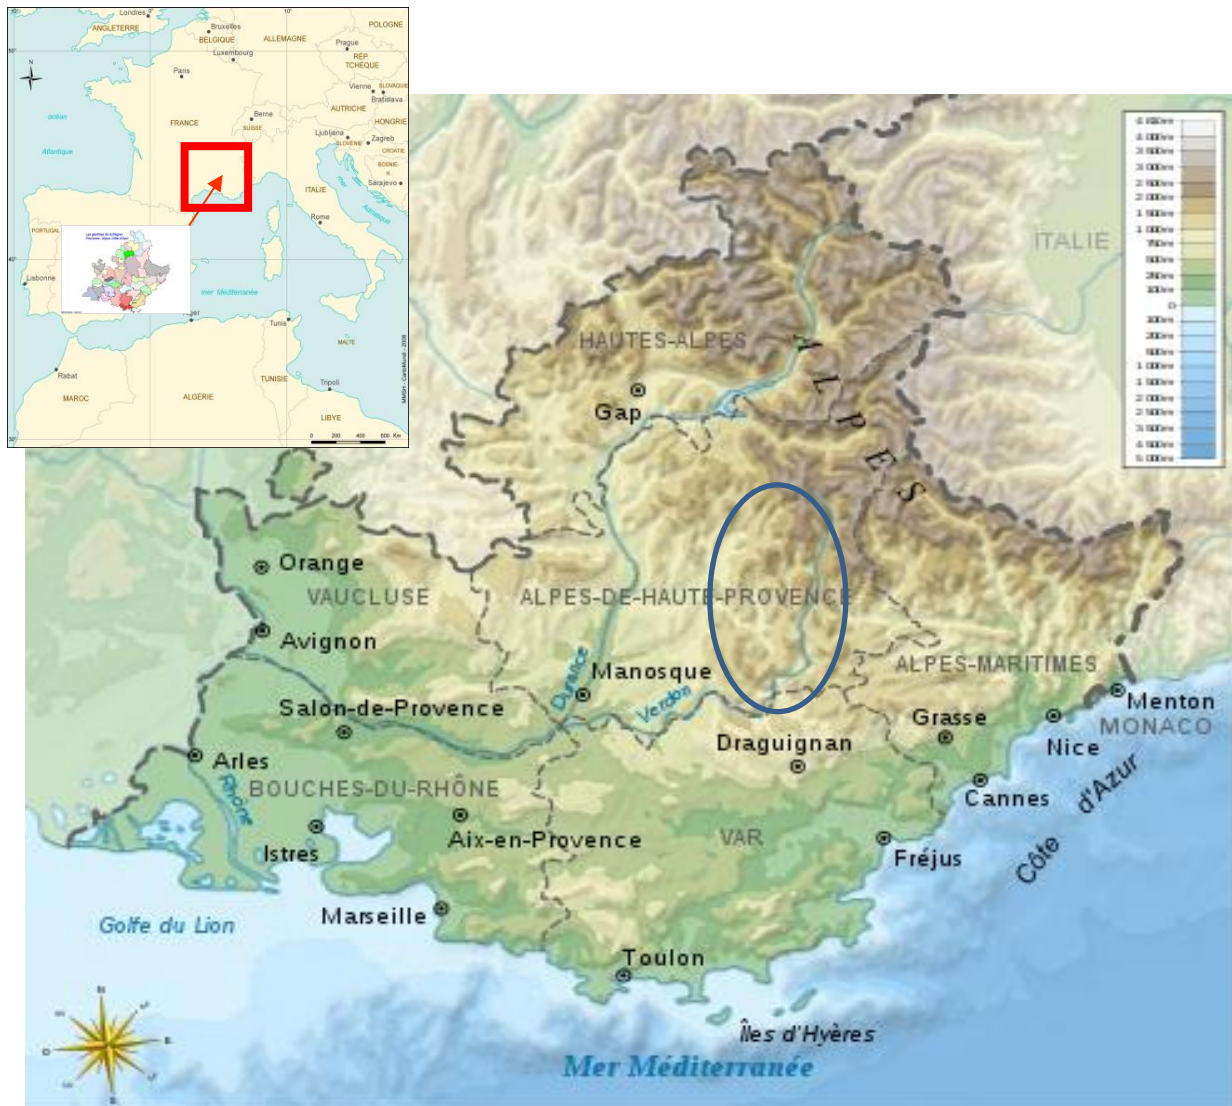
Londres
ANGLETERRE
Bruxelles
BELGIQUE
Luxembourg
ALLEMAGNE
POLOGNE
Prague
RÉP. TCHÈQUE
Paris
Vienne
SLOVAQUIE
Bratislava
AUTRICHE
HONGRIE
Berne
SUISSE
FRANCE
océan Atlantique
Ljubljana
SLOVÉNIE
Zagreb
CROATIE
BOSNIE-H.
Sarajevo
ITALIE
mer Adriatique
PORTUGAL
Rome
Lisbonne
mer Méditerranée
Alger
Tunis
MALTE
Rabat
TUNISIE
Tripoli
MAROC
ALGÉRIE
LIBYE
0 200 400 600 Km

ITALIE
HAUTES-ALPES
ALPES
Gap
Orange
VAUCLUSE
ALPES-DE-HAUTE-PROVENCE
Avignon
Manosque
Durance
Verdon
ALPES-MARITIMES
Menton
MONACO
Salon-de-Provence
Grasse
Nice
Draguignan
Arles
Rhône
BOUCHES-DU-RHÔNE
Cannes
Côte d'Azur
Istres
Aix-en-Provence
VAR
Fréjus
Golfe du Lion
Marseille
Toulon
Îles d'Hyères
Mer Méditerranée